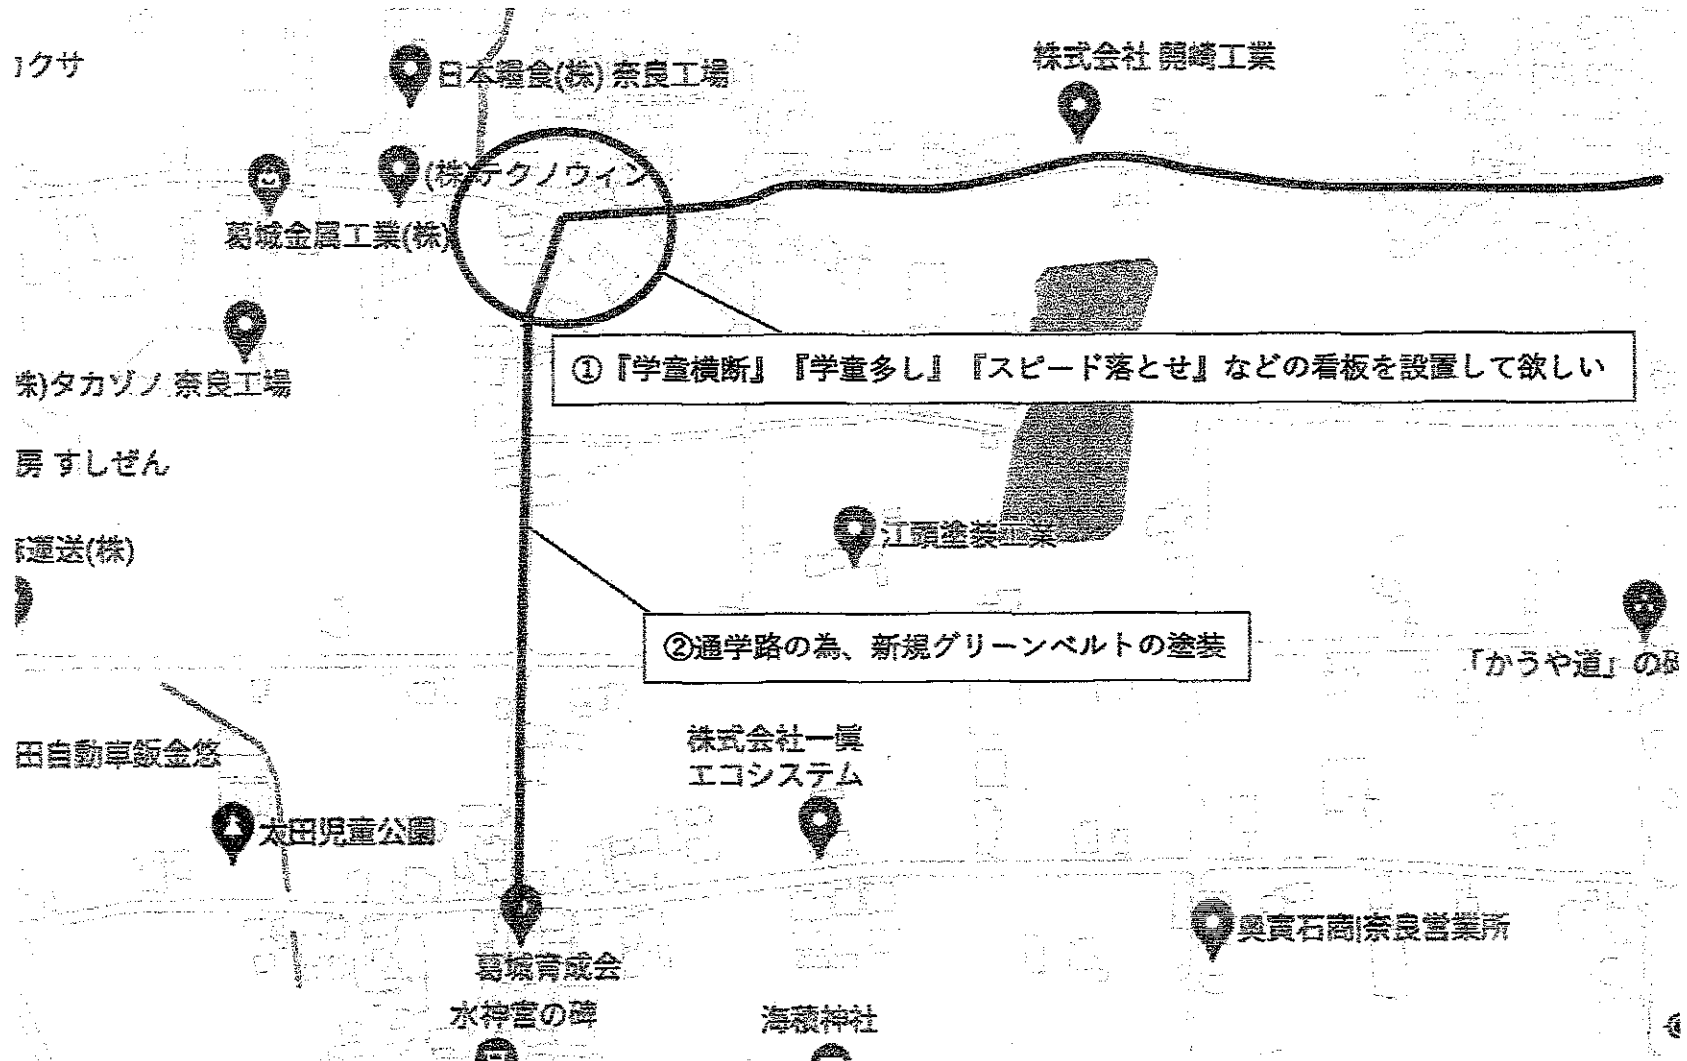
コクサ

日本製食(株) 奈良工場

株式会社 関崎工業

(株)テクノウィン

葛城金属工業(株)

① 『学童横断』『学童多し』『スピード落とせ』などの看板を設置して欲しい

(株)タカゾノ 奈良工場

房 すしぜん

運送(株)

江頭塗装工業

②通学路の為、新規グリーンベルトの塗装

「かうや道」の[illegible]

田自動車鈑金悠

株式会社一廣
エコシステム

太田児童公園

奥貫石商|奈良営業所

葛城育成会

水神宮の碑

海積神社